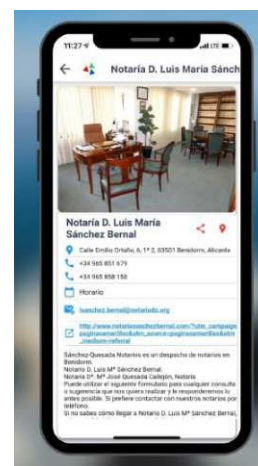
11:27

Notaría D. Luis María Sánch

Notaría D. Luis María Sánchez Bernal

Calle Emilio Ortuño, 6, 1º 2, 03501 Benidorm, Alicante

+34 965 851 675

+34 965 858 158

Horario

luschez.bernal@notariado.org

http://www.notarialuissanchezbernal.com/?utm_campaign=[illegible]

Sánchez-Quesada Notarios es un despacho de notarios en Benidorm.
Notario D. Luis Mª Sánchez Bernal.
Notario Dª. Mª José Quesada Callejón, Notaría
Puede utilizar el siguiente formulario para cualquier consulta o sugerencia que nos quiera realizar y le responderemos lo antes posible. Si prefiere contactar con nuestros notarios por teléfono
Si no sabes cómo llegar a Notario D. Luis Mª Sánchez Bernal,